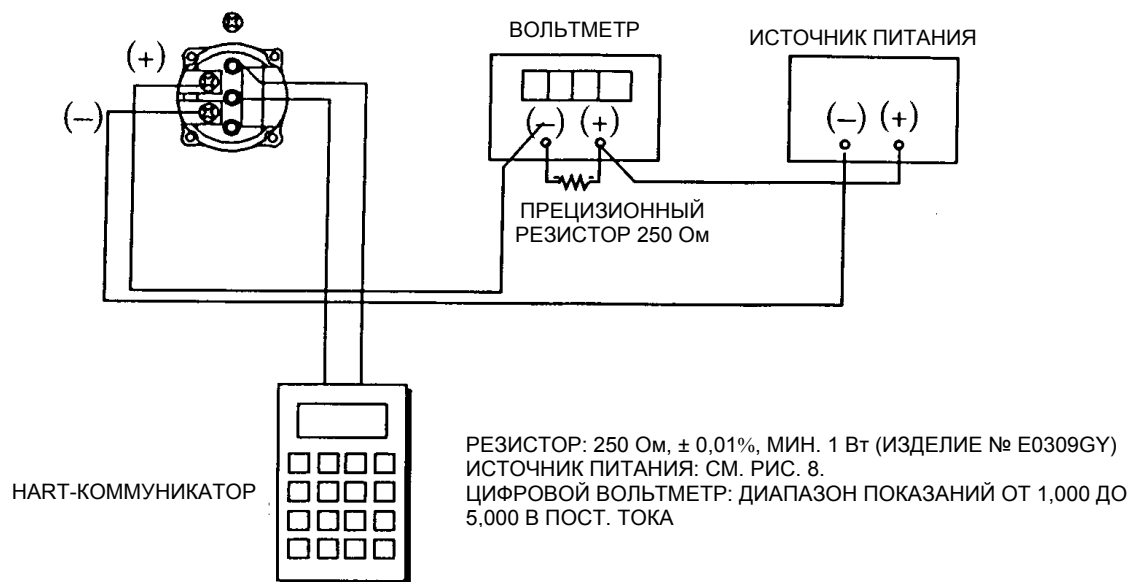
(+)

(–)

ВОЛЬТМЕТР

(–) (+)

ИСТОЧНИК ПИТАНИЯ

(–) (+)

ПРЕЦИЗИОННЫЙ РЕЗИСТОР 250 Ом

HART-КОММУНИКАТОР

РЕЗИСТОР: 250 Ом, ± 0,01%, МИН. 1 Вт (ИЗДЕЛИЕ № E0309GY)
ИСТОЧНИК ПИТАНИЯ: СМ. РИС. 8.
ЦИФРОВОЙ ВОЛЬТМЕТР: ДИАПАЗОН ПОКАЗАНИЙ ОТ 1,000 ДО 5,000 В ПОСТ. ТОКА